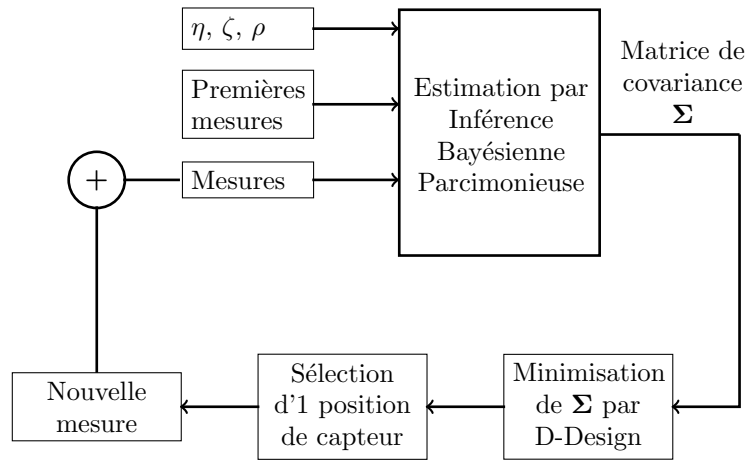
$\eta,\ \zeta,\ \rho$

Premières mesures

$+$

Mesures

Estimation par Inférence Bayésienne Parcimonieuse

Matrice de covariance $\boldsymbol{\Sigma}$

Nouvelle mesure

Sélection d'1 position de capteur

Minimisation de $\boldsymbol{\Sigma}$ par D-Design